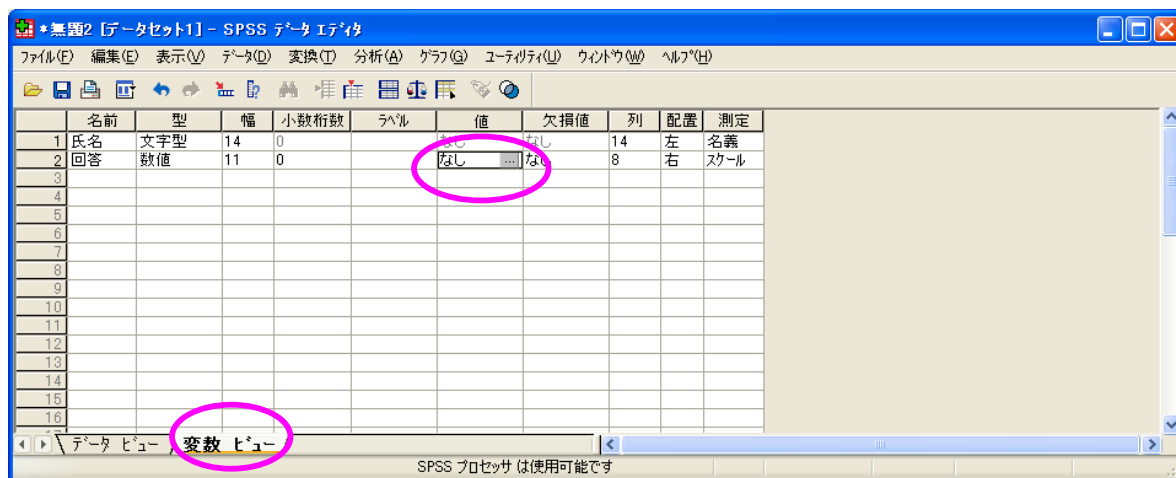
*無題2 [データセット1] - SPSS データ エディタ

ファイル(F) 編集(E) 表示(V) データ(D) 変換(T) 分析(A) グラフ(G) ユーティリティ(U) ウィンドウ(W) ヘルプ(H)

| | 名前 | 型 | 幅 | 小数桁数 | ラベル | 値 | 欠損値 | 列 | 配置 | 測定 |
|---|---|---|---|---|---|---|---|---|---|---|
| 1 | 氏名 | 文字型 | 14 | 0 | | なし | なし | 14 | 左 | 名義 |
| 2 | 回答 | 数値 | 11 | 0 | | なし ... | なし | 8 | 右 | スケール |
| 3 | | | | | | | | | | |
| 4 | | | | | | | | | | |
| 5 | | | | | | | | | | |
| 6 | | | | | | | | | | |
| 7 | | | | | | | | | | |
| 8 | | | | | | | | | | |
| 9 | | | | | | | | | | |
| 10 | | | | | | | | | | |
| 11 | | | | | | | | | | |
| 12 | | | | | | | | | | |
| 13 | | | | | | | | | | |
| 14 | | | | | | | | | | |
| 15 | | | | | | | | | | |
| 16 | | | | | | | | | | |

データ ビュー 変数 ビュー

SPSS プロセッサ は使用可能です